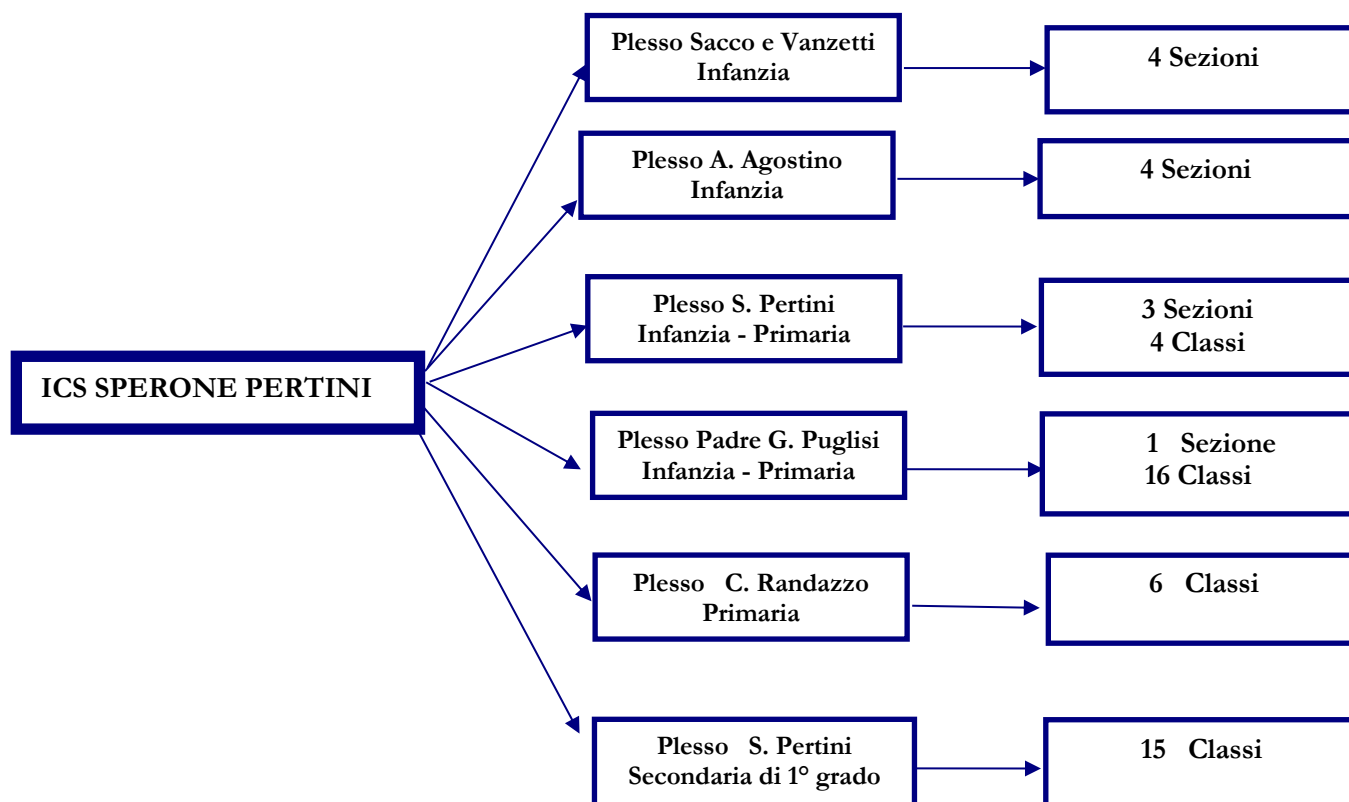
ICS SPERONE PERTINI

Plesso Sacco e Vanzetti Infanzia

4 Sezioni

Plesso A. Agostino Infanzia

4 Sezioni

Plesso S. Pertini Infanzia - Primaria

3 Sezioni
4 Classi

Plesso Padre G. Puglisi Infanzia - Primaria

1 Sezione
16 Classi

Plesso C. Randazzo Primaria

6 Classi

Plesso S. Pertini Secondaria di 1° grado

15 Classi